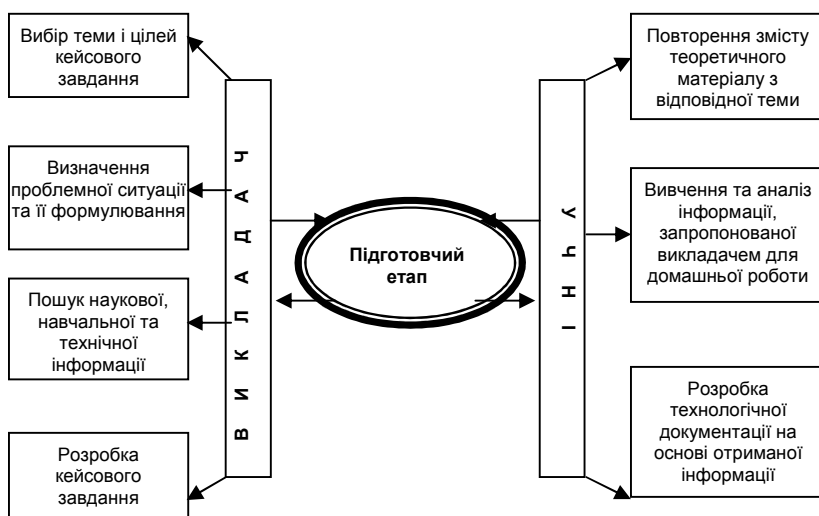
Вибір теми і цілей кейсового завдання

Визначення проблемної ситуації та її формулювання

Пошук наукової, навчальної та технічної інформації

Розробка кейсового завдання

ВИКЛАДАЧ

Підготовчий етап

УЧНІ

Повторення змісту теоретичного матеріалу з відповідної теми

Вивчення та аналіз інформації, запропонованої викладачем для домашньої роботи

Розробка технологічної документації на основі отриманої інформації